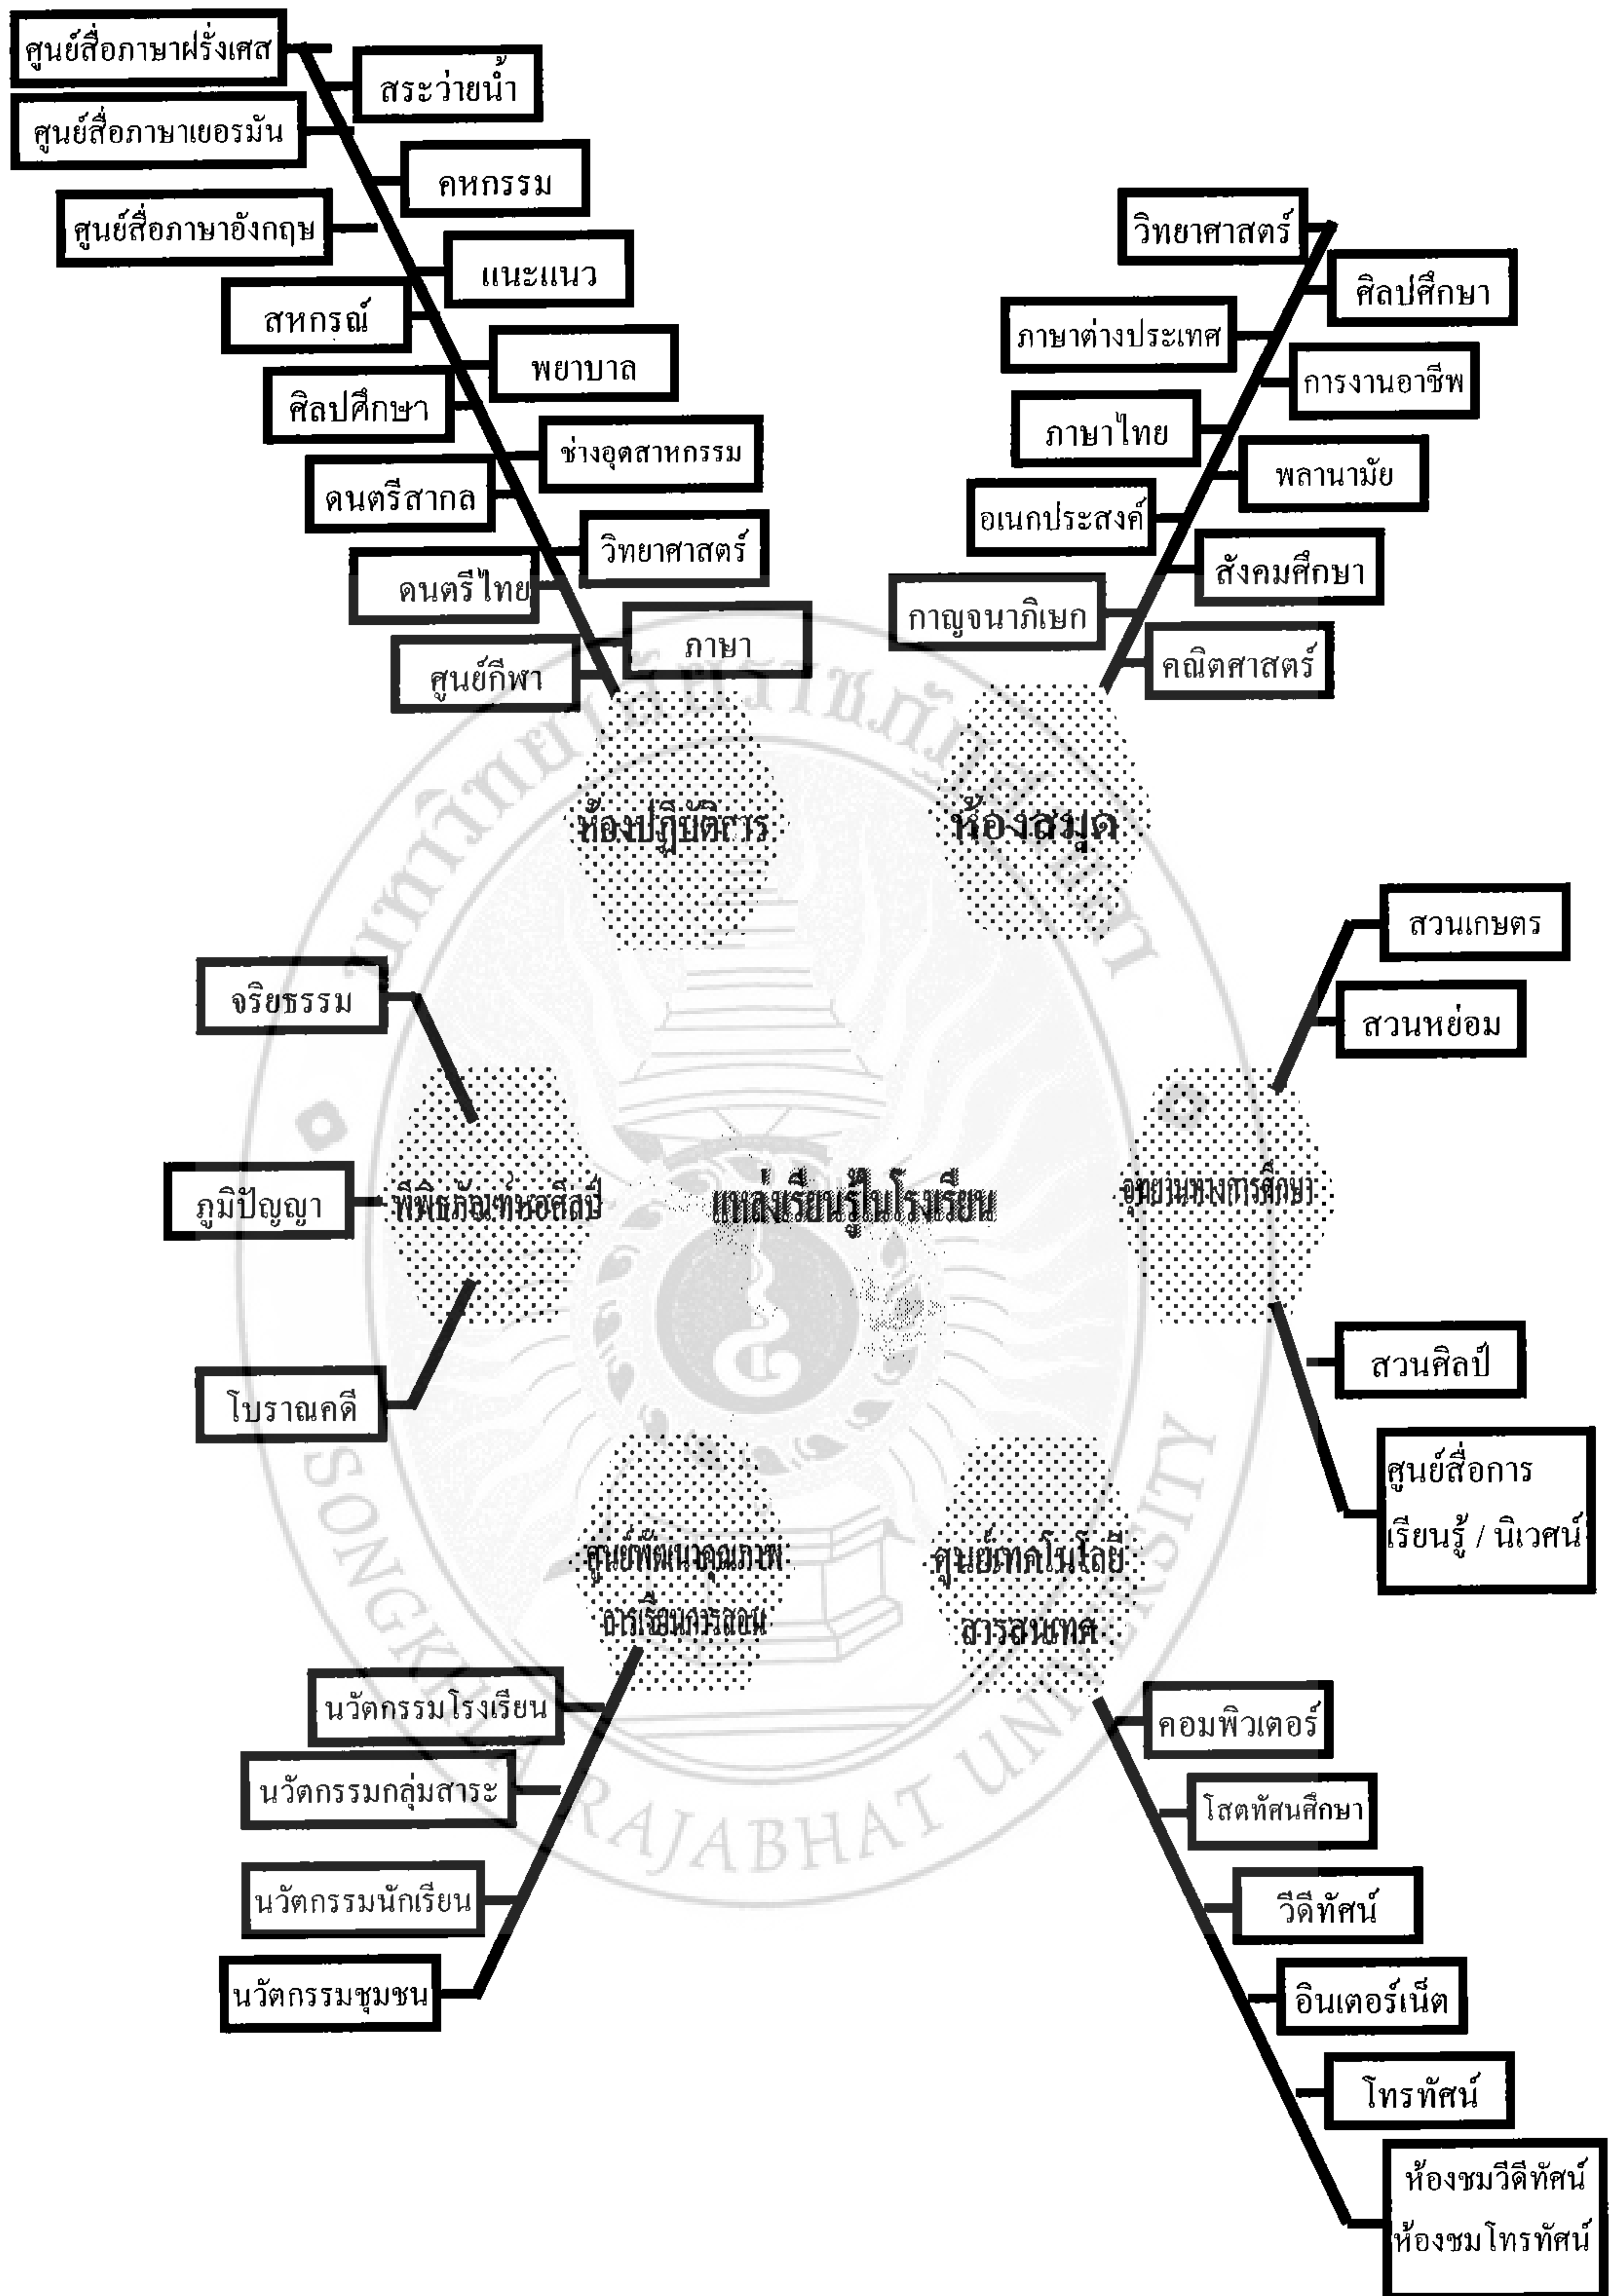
ศูนย์สื่อภาษาฝรั่งเศส
สระว่ายน้ำ
ศูนย์สื่อภาษาเยอรมัน
คหกรรม
ศูนย์สื่อภาษาอังกฤษ
แนะแนว
สหกรณ์
พยาบาล
ศิลปศึกษา
ช่างอุตสาหกรรม
ดนตรีสากล
วิทยาศาสตร์
ดนตรีไทย
ภาษา
ศูนย์กีฬา

วิทยาศาสตร์
ศิลปศึกษา
ภาษาต่างประเทศ
การงานอาชีพ
ภาษาไทย
พลานามัย
อเนกประสงค์
สังคมศึกษา
กาญจนาภิเษก
คณิตศาสตร์

ห้องปฏิบัติการ
ห้องสมุด

สวนเกษตร
สวนหย่อม
จริยธรรม

ภูมิปัญญา
พิพิธภัณฑ์ห้องศิลป์
แหล่งเรียนรู้ในโรงเรียน
อุทยานทางการศึกษา

โบราณคดี
สวนศิลป์
ศูนย์สื่อการเรียนรู้ / นิเวศน์

ศูนย์พัฒนาคุณภาพการเรียนการสอน
ศูนย์เทคโนโลยีสารสนเทศ

นวัตกรรมโรงเรียน
คอมพิวเตอร์
นวัตกรรมกลุ่มสาระ
โสตทัศนศึกษา
นวัตกรรมนักเรียน
วีดีทัศน์
นวัตกรรมชุมชน
อินเตอร์เน็ต
โทรทัศน์
ห้องชมวีดีทัศน์
ห้องชมโทรทัศน์

SONGKHLA RAJABHAT UNIVERSITY